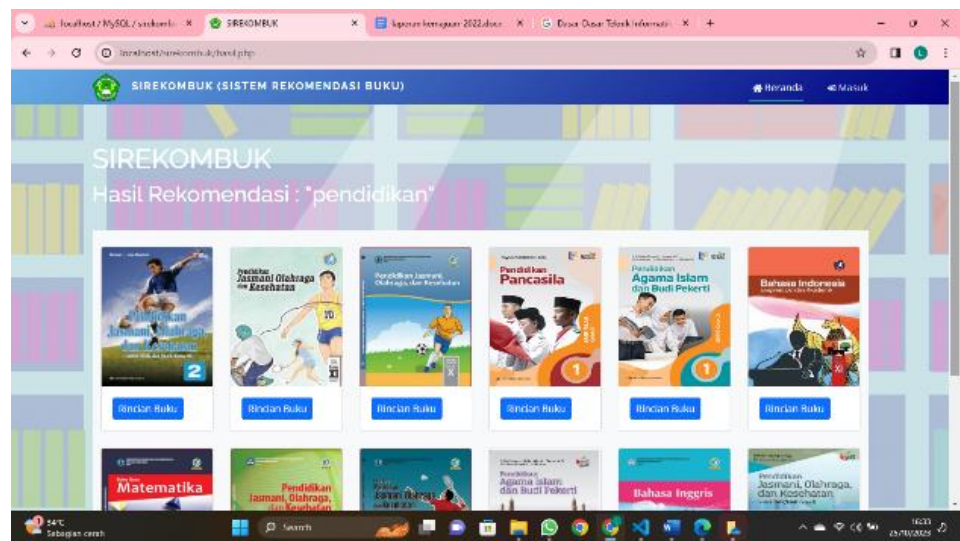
localhost / MySQL / sirekombu ×
SIREKOMBUK ×
laporan kemajuan 2022.docx ×
Dasar Dasar Teknik Informatika ×
+

localhost/sirekombuk/hasil.php

SIREKOMBUK (SISTEM REKOMENDASI BUKU)
Beranda
Masuk

SIREKOMBUK
Hasil Rekomendasi : "pendidikan"

Pendidikan Jasmani, Olahraga dan Kesehatan
2
Rincian Buku

Pendidikan Jasmani Olahraga dan Kesehatan
Rincian Buku

Pendidikan Jasmani, Olahraga, dan Kesehatan
Rincian Buku

Pendidikan Pancasila
1
Rincian Buku

Pendidikan Agama Islam dan Budi Pekerti
1
Rincian Buku

Bahasa Indonesia
Rincian Buku

Matematika

Pendidikan Jasmani, Olahraga, dan Kesehatan

Pendidikan Agama Islam dan Budi Pekerti

Bahasa Inggris

Pendidikan Jasmani, Olahraga, dan Kesehatan

34°C
Sebagian cerah
Search
16:03
25/10/2023